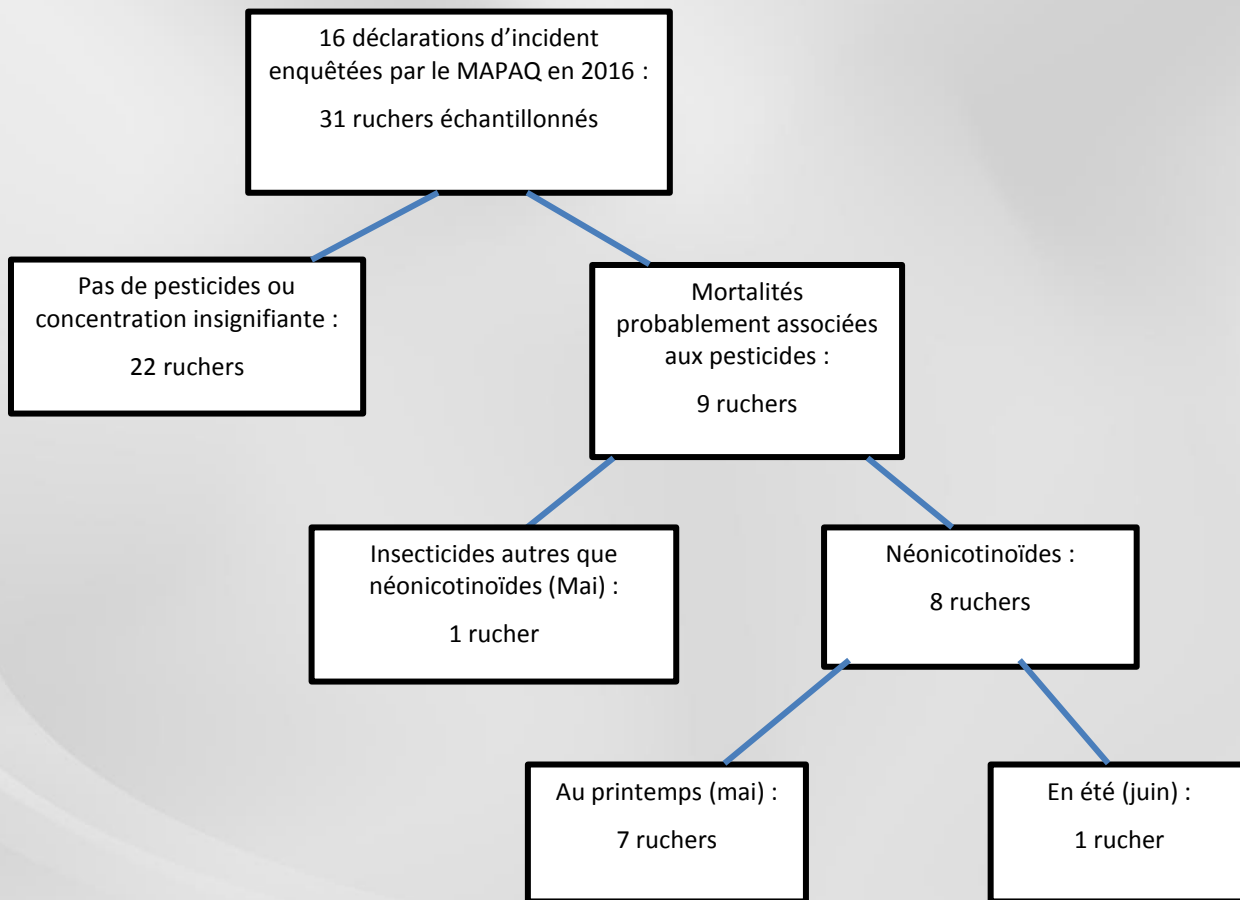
16 déclarations d’incident enquêtées par le MAPAQ en 2016 :

31 ruchers échantillonnés

Pas de pesticides ou concentration insignifiante :

22 ruchers

Mortalités probablement associées aux pesticides :

9 ruchers

Insecticides autres que néonicotinoïdes (Mai) :

1 rucher

Néonicotinoïdes :

8 ruchers

Au printemps (mai) :

7 ruchers

En été (juin) :

1 rucher